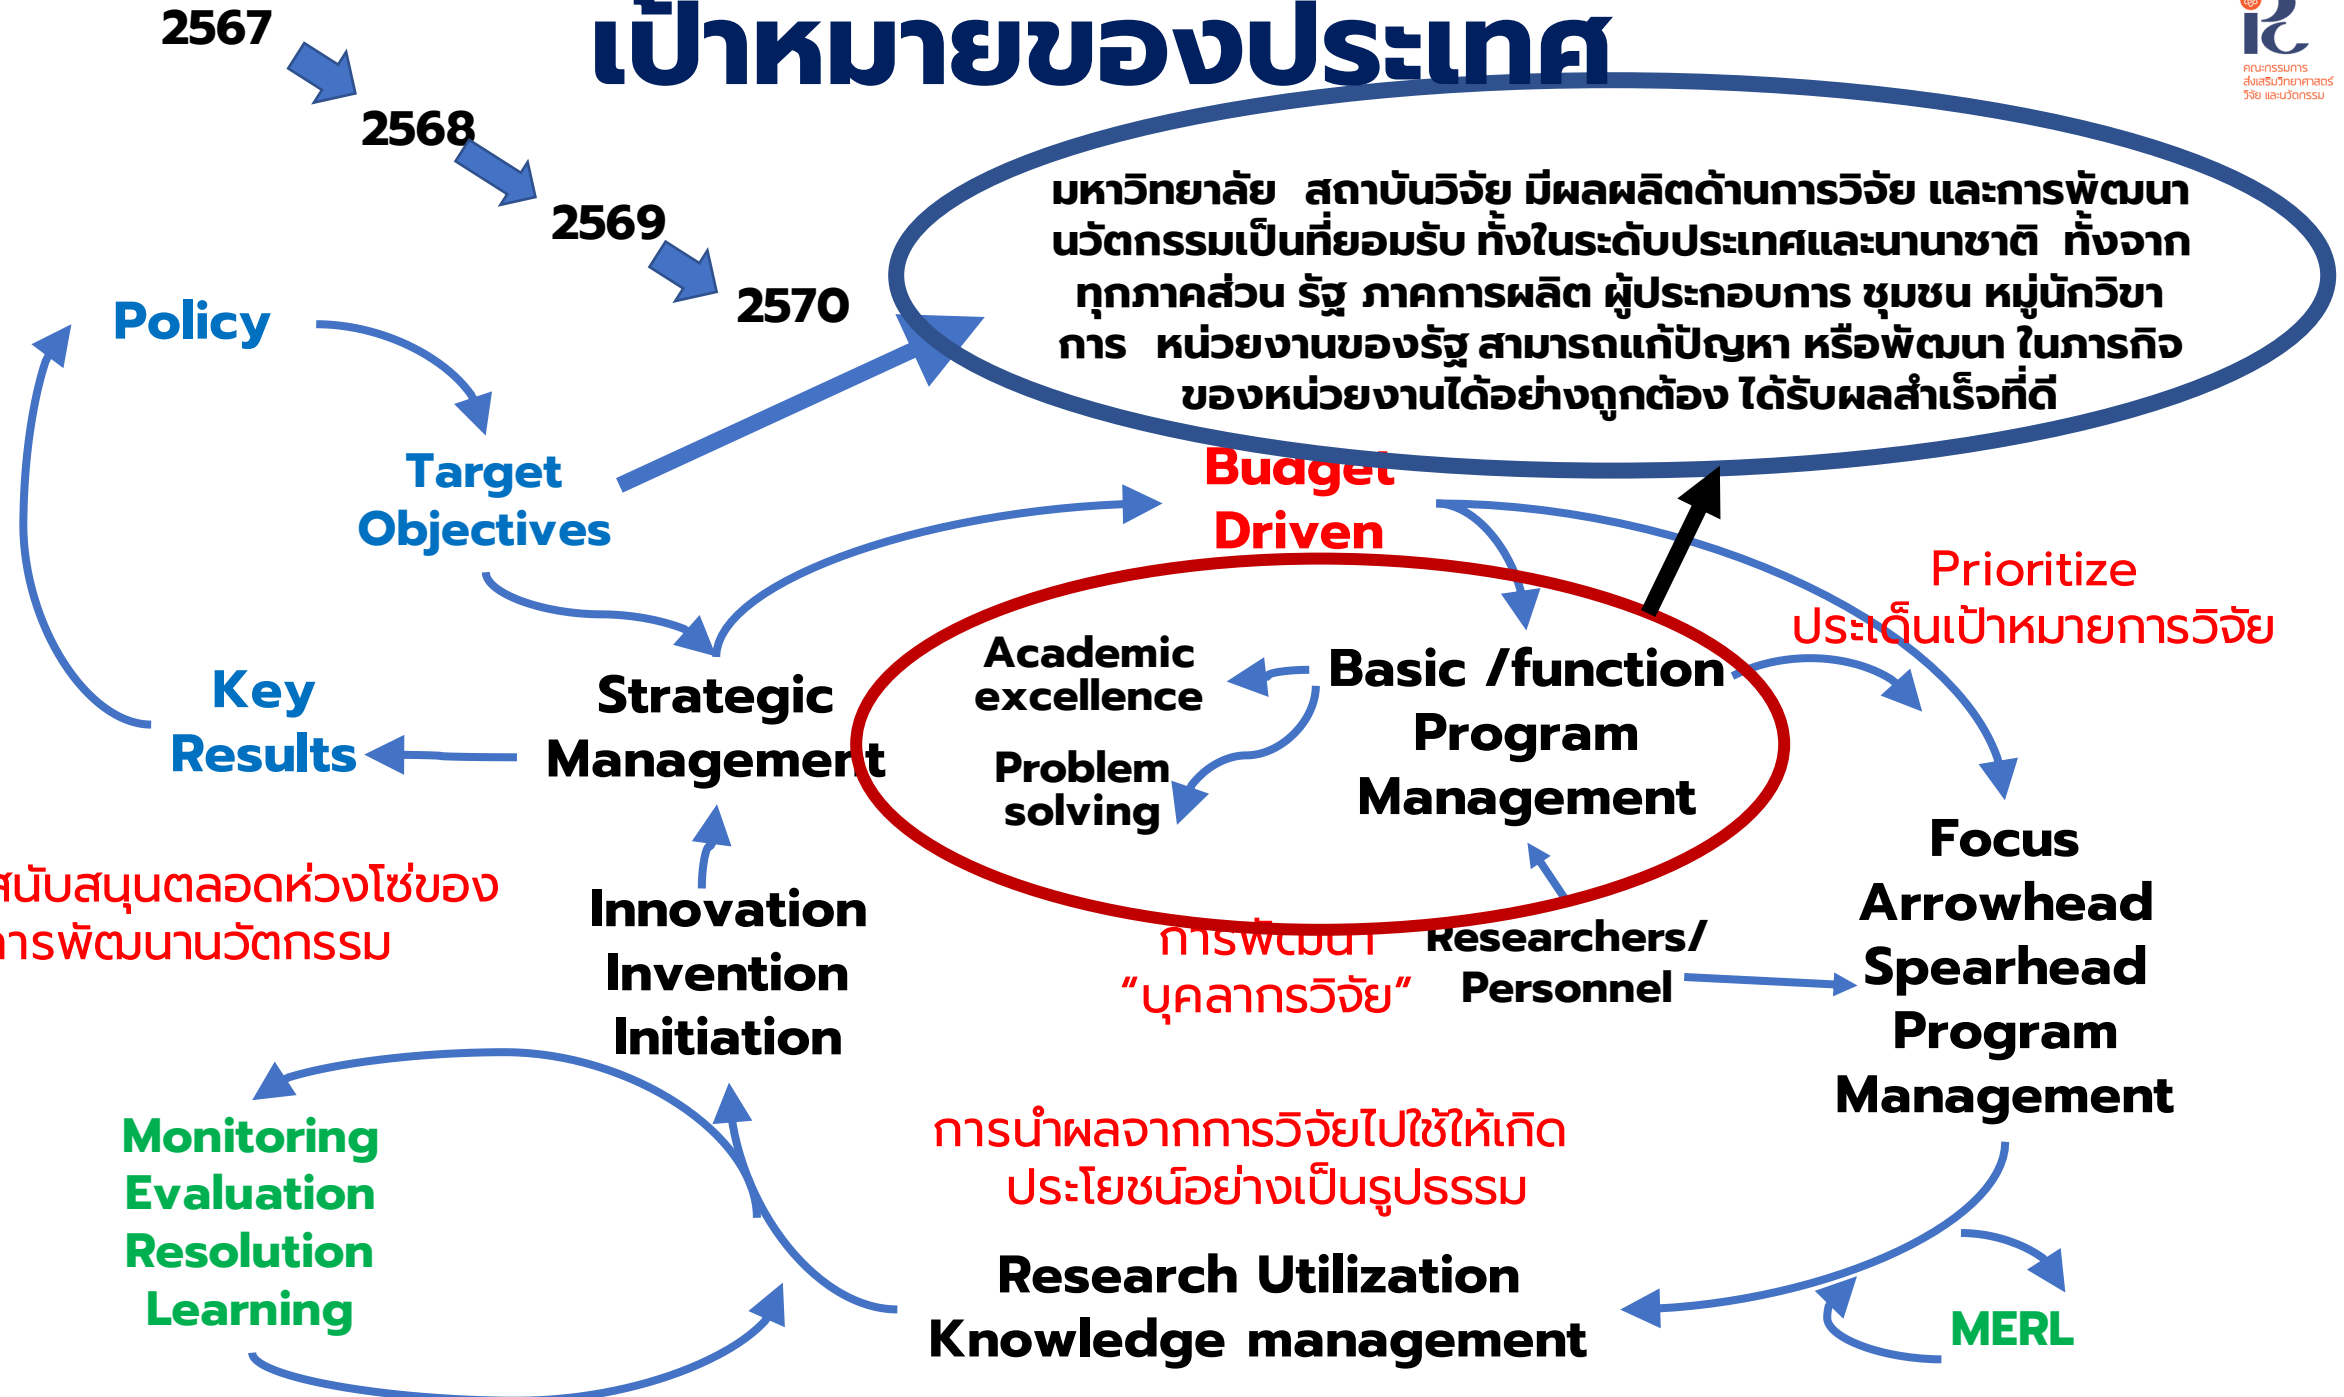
2567
เป้าหมายของประเทศ
คณะกรรมการส่งเสริมวิทยาศาสตร์ วิจัย และนวัตกรรม

2568
2569
2570

มหาวิทยาลัย สถาบันวิจัย มีผลผลิตด้านการวิจัย และการพัฒนา นวัตกรรมเป็นที่ยอมรับ ทั้งในระดับประเทศและนานาชาติ ทั้งจาก ทุกภาคส่วน รัฐ ภาคการผลิต ผู้ประกอบการ ชุมชน หมู่นักวิชาการ หน่วยงานของรัฐ สามารถแก้ปัญหา หรือพัฒนา ในภารกิจของหน่วยงานได้อย่างถูกต้อง ได้รับผลสำเร็จที่ดี

Policy

Target Objectives

Budget Driven

Prioritize ประเด็นเป้าหมายการวิจัย

Key Results

Strategic Management

Academic excellence

Problem solving

Basic /function Program Management

Focus Arrowhead Spearhead Program Management

สนับสนุนตลอดห่วงโซ่ของการพัฒนานวัตกรรม

Innovation Invention Initiation

การพัฒนา "บุคลากรวิจัย"

Researchers/ Personnel

Monitoring Evaluation Resolution Learning

การนำผลจากการวิจัยไปใช้ให้เกิดประโยชน์อย่างเป็นรูปธรรม

Research Utilization Knowledge management

MERL